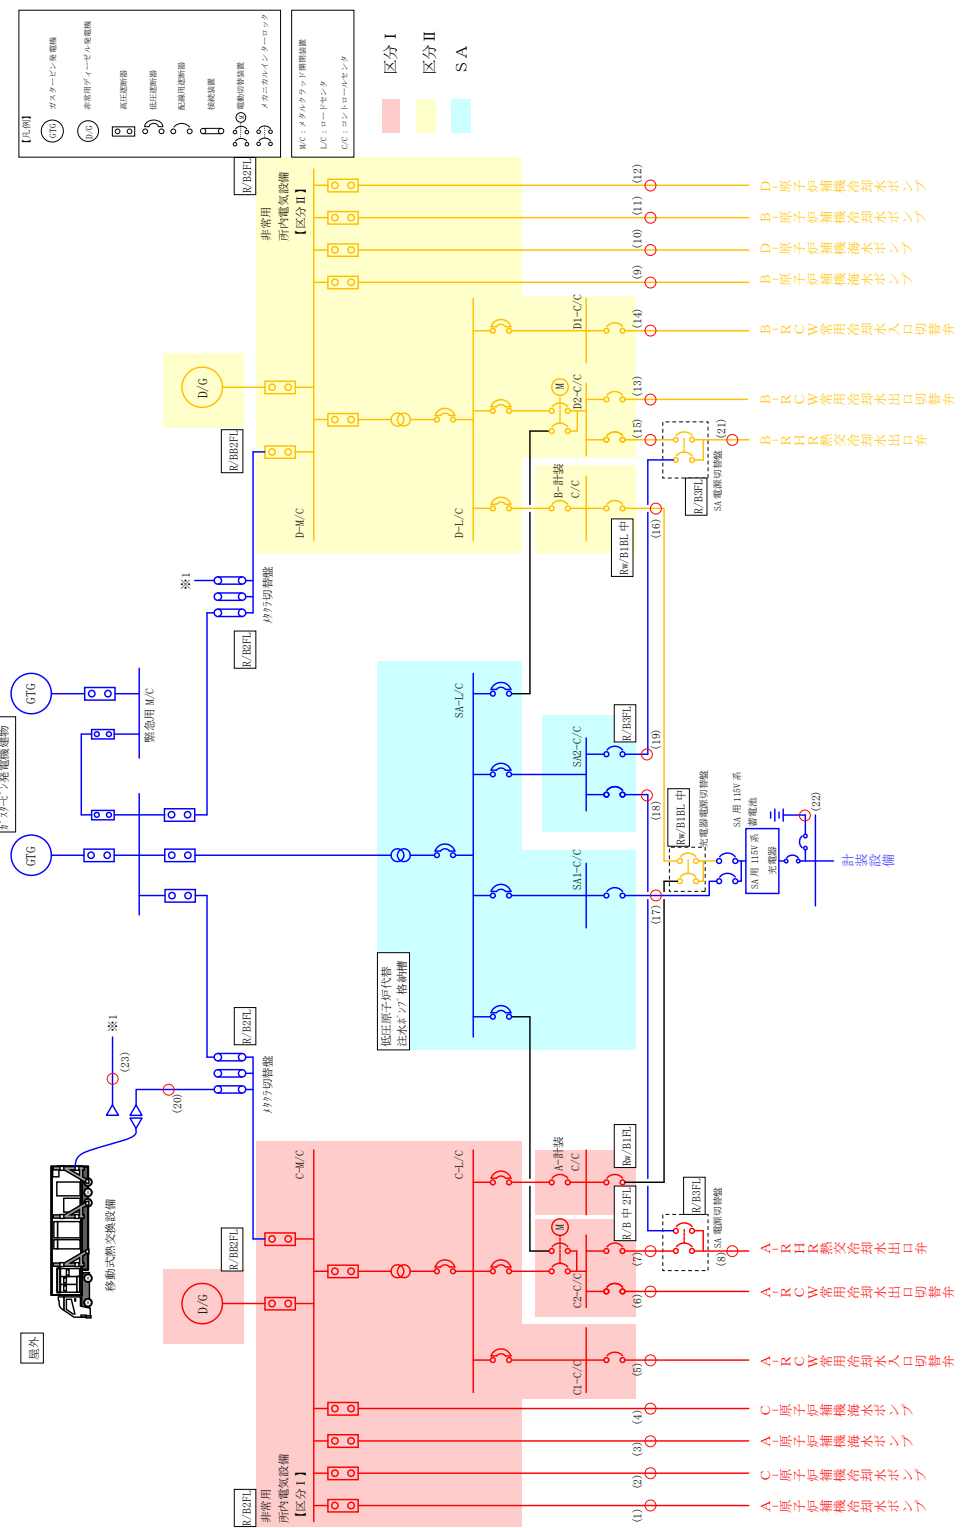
【凡例】
GTG ガスタービン発電機
D/G 非常用ディーゼル発電機
高圧遮断器
低圧遮断器
配線用遮断器
接続装置
M 電動切替装置
メカニカルインターロック

M/C：メタルクラッド開閉装置
L/C：ロードセンタ
C/C：コントロールセンタ

区分 I
区分 II
SA

R/B2FL
非常用所内電気設備【区分 II】
D/G
R/BB2FL
D-M/C
D-L/C
D1-C/C
D2-C/C
B-計装C/C
Rw/B1BL 中
R/B3FL
SA 電源切替盤
(9) (10) (11) (12) (13) (14) (15) (16) (21)
D-原子炉補機冷却水ポンプ
B-原子炉補機冷却水ポンプ
D-原子炉補機海水ポンプ
B-原子炉補機海水ポンプ
B-RCW常用冷却水入口切替弁
B-RCW常用冷却水出口切替弁
B-RHR熱交冷却水出口弁

※1
メタクラ切替盤
R/B2FL
GTG
緊急用 M/C
ガスタービン発電機建物
GTG
SA-L/C
SA2-C/C
R/B3FL
SA1-C/C
(17) (18) (19) (22)
Rw/B1BL 中
充電器電源切替盤
SA 用 115V 系蓄電池
SA 用 115V 系充電器
計装設備
低圧原子炉代替注水ポンプ格納槽

※1
(23)
(20)
R/B2FL
メタクラ切替盤
移動式熱交換設備
屋外

C-M/C
C-L/C
A-計装C/C
Rw/B1FL
C2-C/C
R/B 中 2FL
R/B3FL
SA 電源切替盤
C1-C/C
R/BB2FL
D/G
R/B2FL
非常用所内電気設備【区分 I】
(1) (2) (3) (4) (5) (6) (7) (8)
A-RHR熱交冷却水出口弁
A-RCW常用冷却水出口切替弁
A-RCW常用冷却水入口切替弁
C-原子炉補機海水ポンプ
A-原子炉補機海水ポンプ
C-原子炉補機冷却水ポンプ
A-原子炉補機冷却水ポンプ